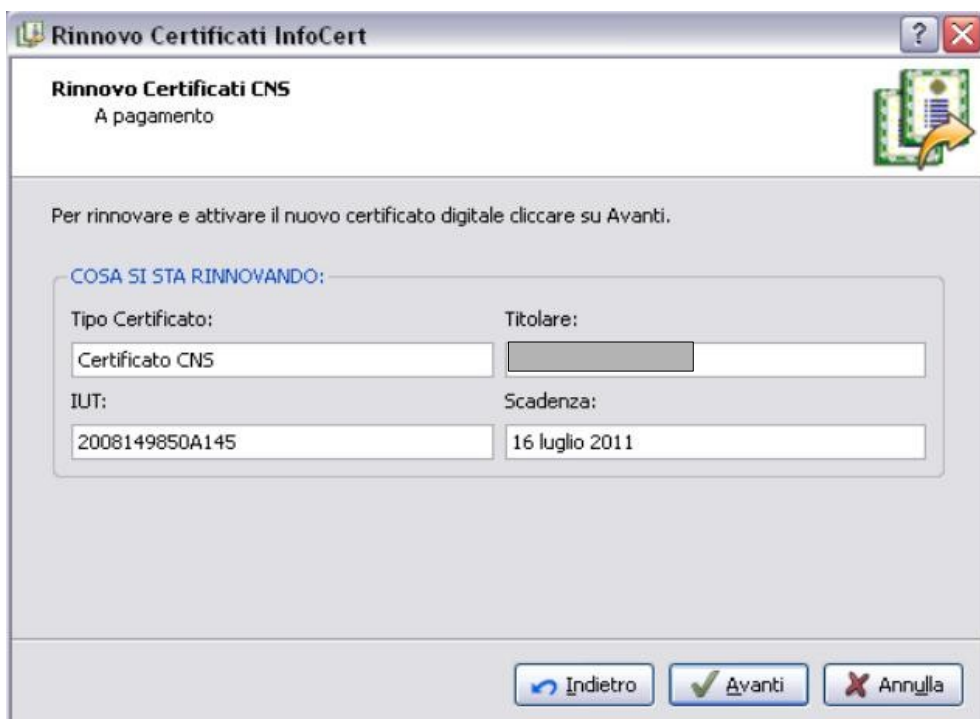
Rinnovo Certificati InfoCert

?

Rinnovo Certificati CNS
A pagamento

Per rinnovare e attivare il nuovo certificato digitale cliccare su Avanti.

COSA SI STA RINNOVANDO:

Tipo Certificato:
Certificato CNS

Titolare:

IUT:
2008149850A145

Scadenza:
16 luglio 2011

Indietro

Avanti

Annulla